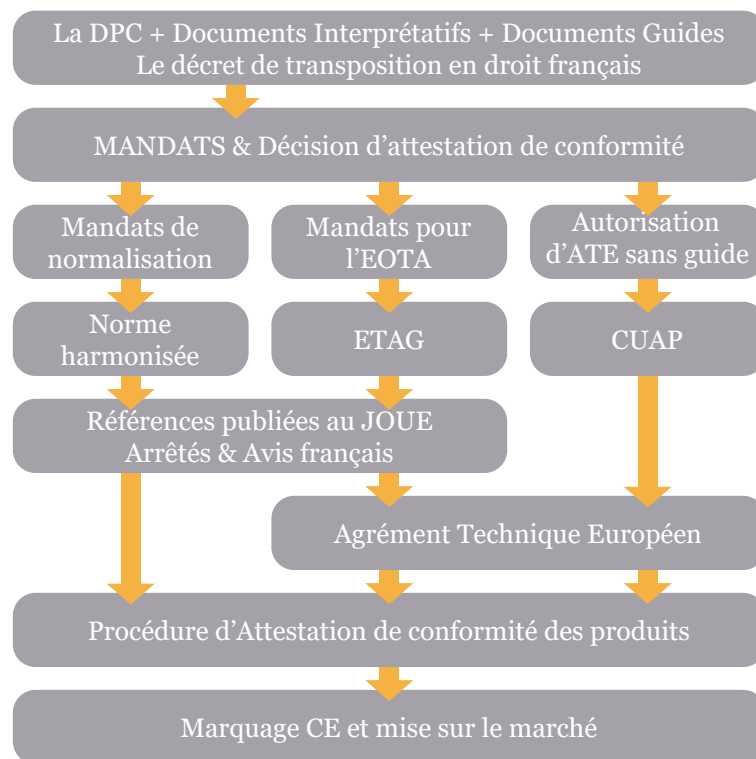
La DPC + Documents Interprétatifs + Documents Guides
Le décret de transposition en droit français

MANDATS & Décision d’attestation de conformité

Mandats de normalisation

Mandats pour l’EOTA

Autorisation d’ATE sans guide

Norme harmonisée

ETAG

CUAP

Références publiées au JOUE
Arrêtés & Avis français

Agrément Technique Européen

Procédure d’Attestation de conformité des produits

Marquage CE et mise sur le marché